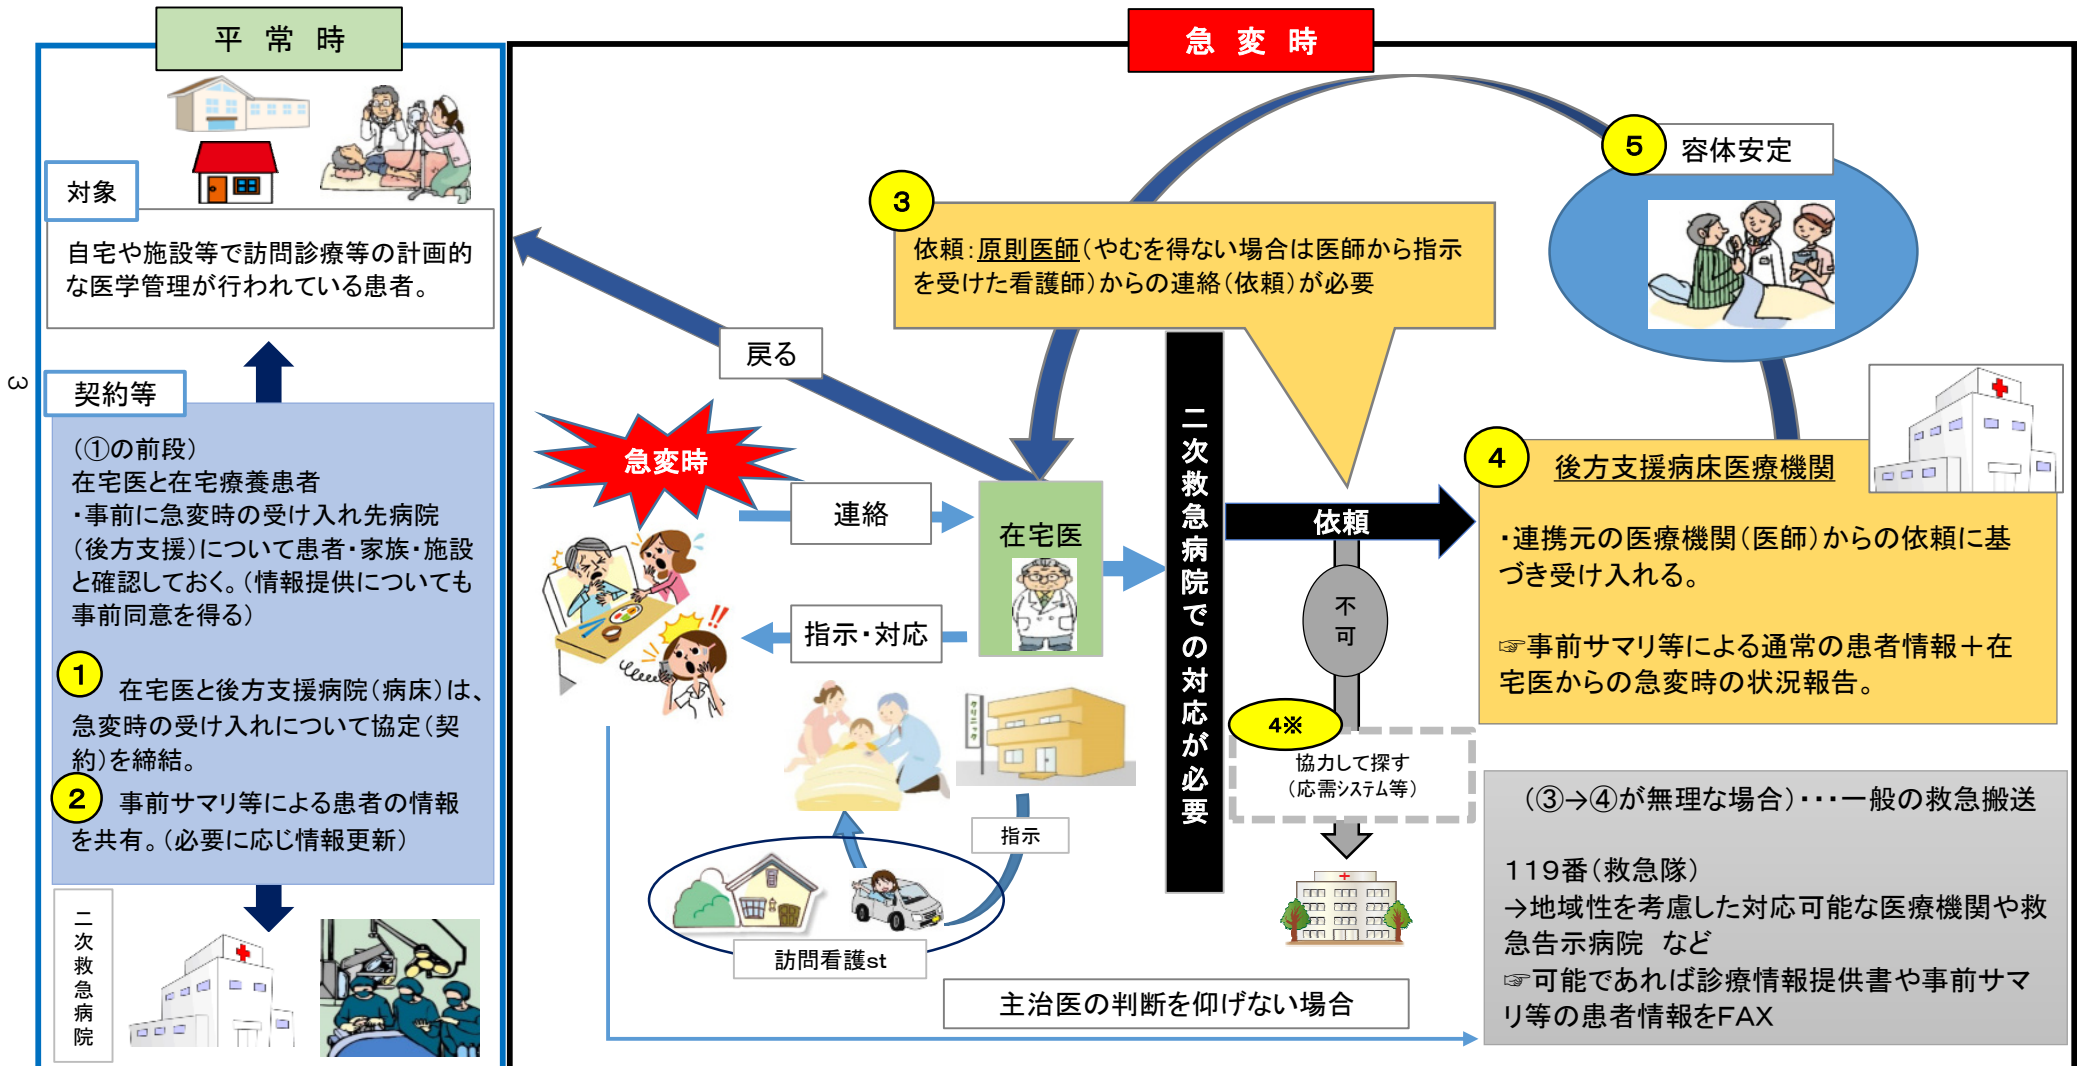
平 常 時

対象

自宅や施設等で訪問診療等の計画的な医学管理が行われている患者。

3

契約等

(①の前段)
在宅医と在宅療養患者
・事前に急変時の受け入れ先病院(後方支援)について患者・家族・施設と確認しておく。(情報提供についても事前同意を得る)

1 在宅医と後方支援病院(病床)は、急変時の受け入れについて協定(契約)を締結。

2 事前サマリ等による患者の情報を共有。(必要に応じ情報更新)

二次救急病院

急 変 時

3

依頼:原則医師(やむを得ない場合は医師から指示を受けた看護師)からの連絡(依頼)が必要

5 容体安定

戻る

急変時

連絡

在宅医

指示・対応

二次救急病院での対応が必要

依頼

不可

4※

協力して探す
(応需システム等)

4 後方支援病床医療機関

・連携元の医療機関(医師)からの依頼に基づき受け入れる。

☞事前サマリ等による通常の患者情報+在宅医からの急変時の状況報告。

指示

訪問看護st

主治医の判断を仰げない場合

(③→④が無理な場合)・・・一般の救急搬送

119番(救急隊)
→地域性を考慮した対応可能な医療機関や救急告示病院 など
☞可能であれば診療情報提供書や事前サマリ等の患者情報をFAX